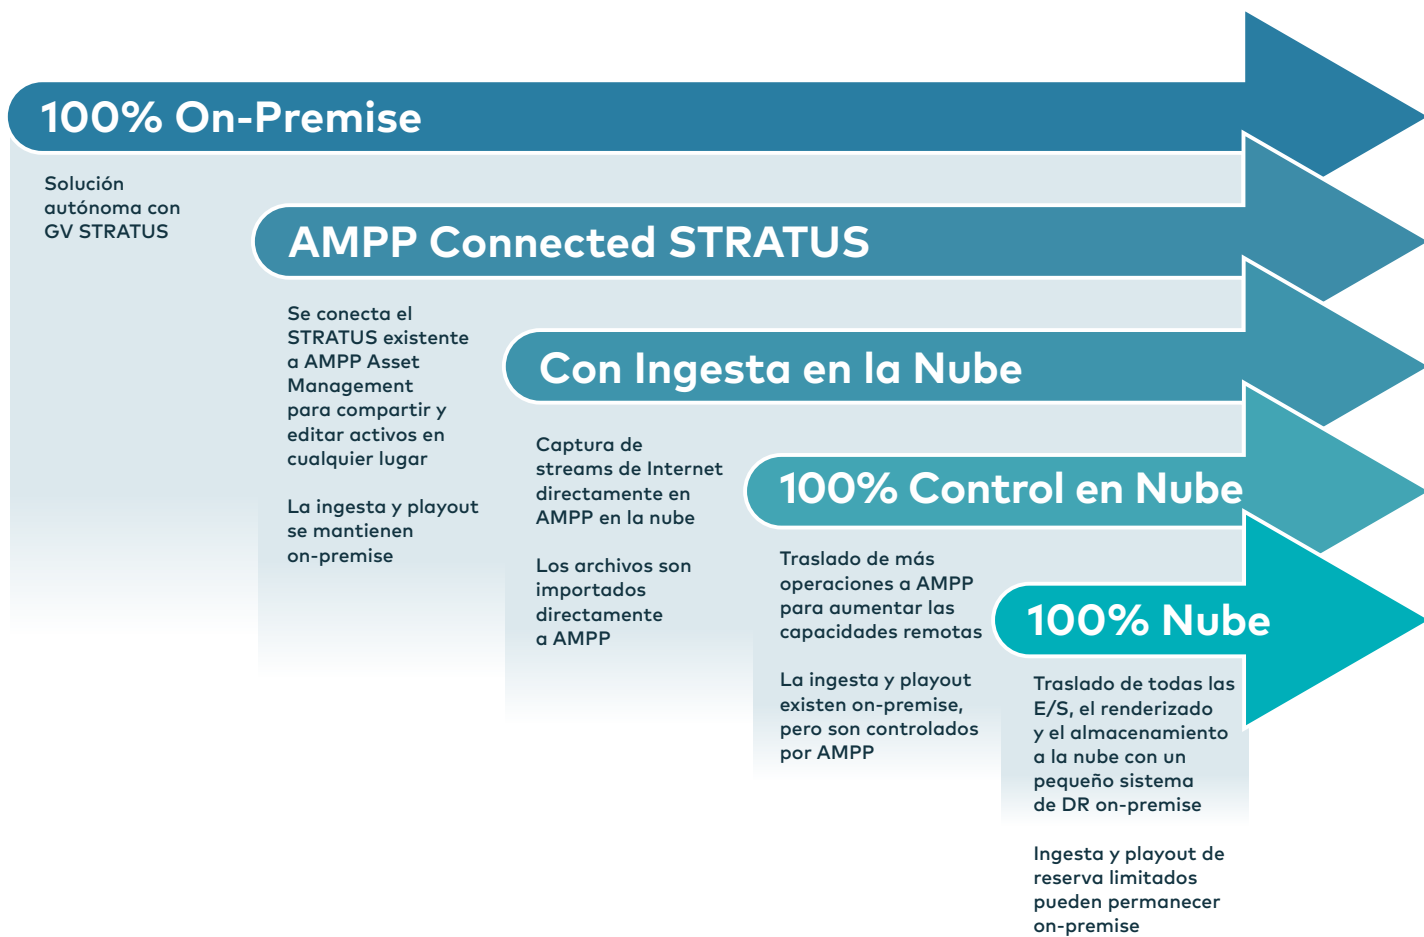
100% On-Premise

Solución autónoma con GV STRATUS

AMPP Connected STRATUS

Se conecta el STRATUS existente a AMPP Asset Management para compartir y editar activos en cualquier lugar

La ingesta y playout se mantienen on-premise

Con Ingesta en la Nube

Captura de streams de Internet directamente en AMPP en la nube

Los archivos son importados directamente a AMPP

100% Control en Nube

Traslado de más operaciones a AMPP para aumentar las capacidades remotas

La ingesta y playout existen on-premise, pero son controlados por AMPP

100% Nube

Traslado de todas las E/S, el renderizado y el almacenamiento a la nube con un pequeño sistema de DR on-premise

Ingesta y playout de reserva limitados pueden permanecer on-premise